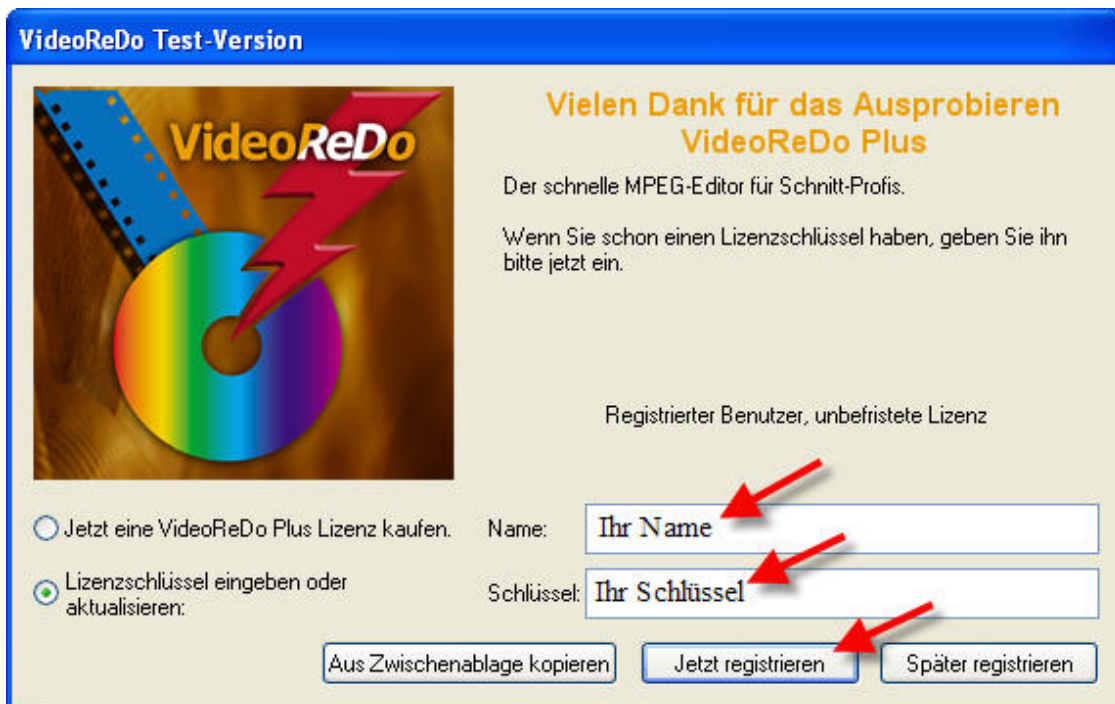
VideoReDo Test-Version

VideoReDo

Vielen Dank für das Ausprobieren VideoReDo Plus

Der schnelle MPEG-Editor für Schnitt-Profis.

Wenn Sie schon einen Lizenzschlüssel haben, geben Sie ihn bitte jetzt ein.

Registrierter Benutzer, unbefristete Lizenz

Jetzt eine VideoReDo Plus Lizenz kaufen.

Lizenzschlüssel eingeben oder aktualisieren:

Name: Ihr Name

Schlüssel: Ihr Schlüssel

Aus Zwischenablage kopieren

Jetzt registrieren

Später registrieren